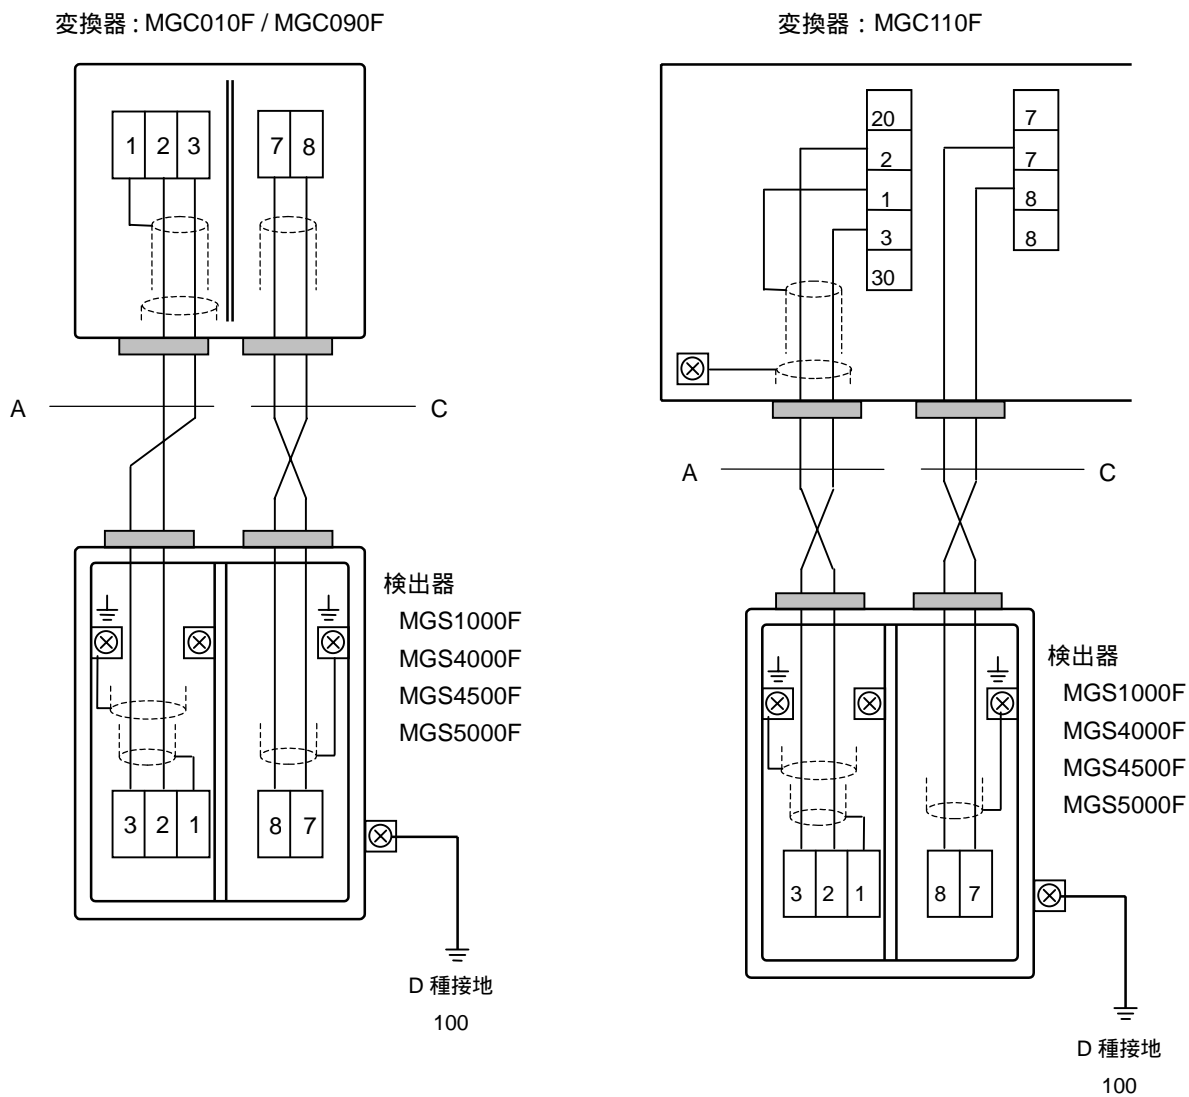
変換器 : MGC010F / MGC090F

1 2 3

7 8

A

C

検出器
MGS1000F
MGS4000F
MGS4500F
MGS5000F

3 2 1

8 7

D 種接地
100

変換器 : MGC110F

20
2
1
3
30

7
7
8
8

A

C

検出器
MGS1000F
MGS4000F
MGS4500F
MGS5000F

3 2 1

8 7

D 種接地
100